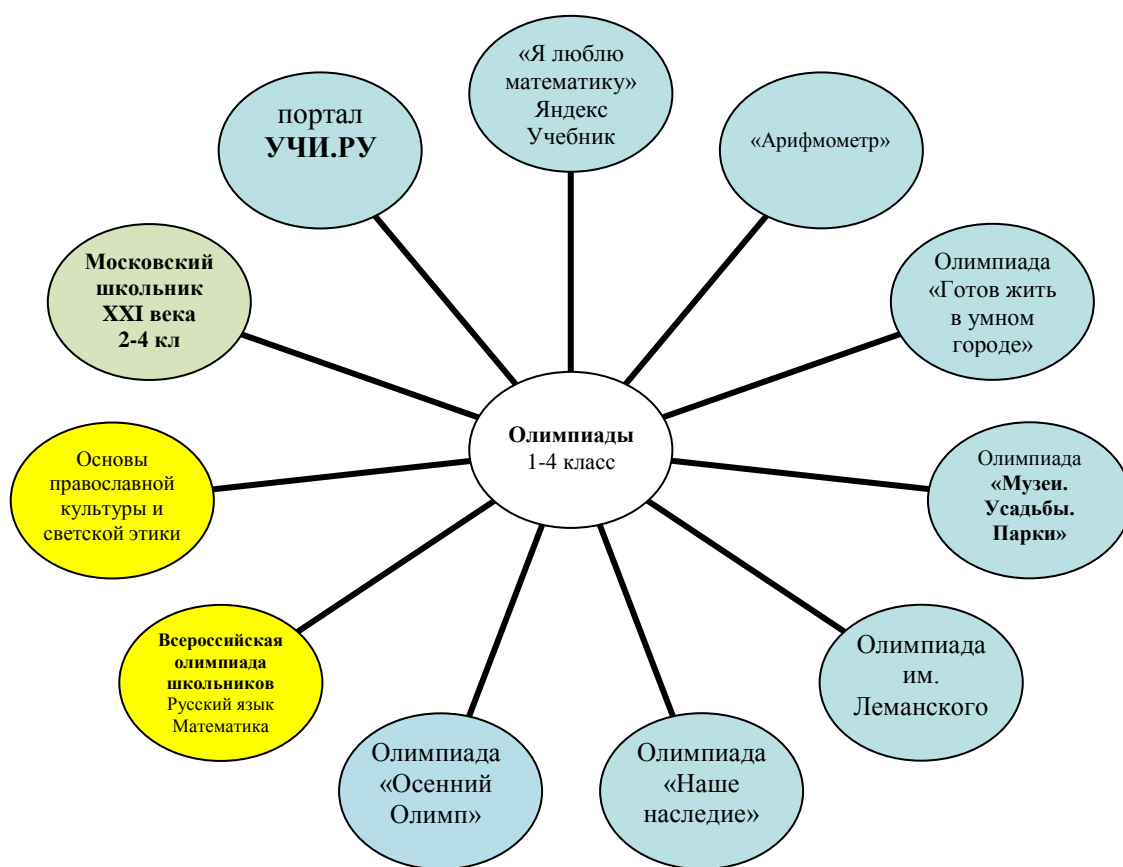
«Я люблю математику» Яндекс Учебник

«Арифмометр»

портал
УЧИ.РУ

Московский школьник XXI века 2-4 кл

Олимпиада «Готов жить в умном городе»

Олимпиады
1-4 класс

Основы православной культуры и светской этики

Олимпиада «Музеи. Усадьбы. Парки»

Всероссийская олимпиада школьников
Русский язык
Математика

Олимпиада им. Леманского

Олимпиада «Осенний Олимп»

Олимпиада «Наше наследие»